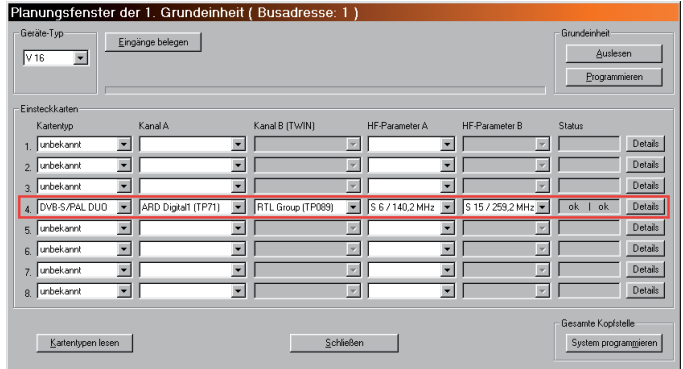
Planungsfenster der 1. Grundeinheit ( Busadresse: 1 )

Geräte-Typ
V 16
Eingänge belegen

Grundeinheit
Auslesen
Programmieren

Einsteckkarten

| | Kartentyp | Kanal A | Kanal B (TWIN) | HF-Parameter A | HF-Parameter B | Status | |
|---|---|---|---|---|---|---|---|
| 1. | unbekannt | | | | | | Details |
| 2. | unbekannt | | | | | | Details |
| 3. | unbekannt | | | | | | Details |
| 4. | DVB-S/PAL DUO | ARD Digital1 (TP71) | RTL Group (TP089) | S 6 / 140,2 MHz | S 15 / 259,2 MHz | ok \| ok | Details |
| 5. | unbekannt | | | | | | Details |
| 6. | unbekannt | | | | | | Details |
| 7. | unbekannt | | | | | | Details |
| 8. | unbekannt | | | | | | Details |

Kartentypen lesen
Schließen

Gesamte Kopfstelle
System programmieren